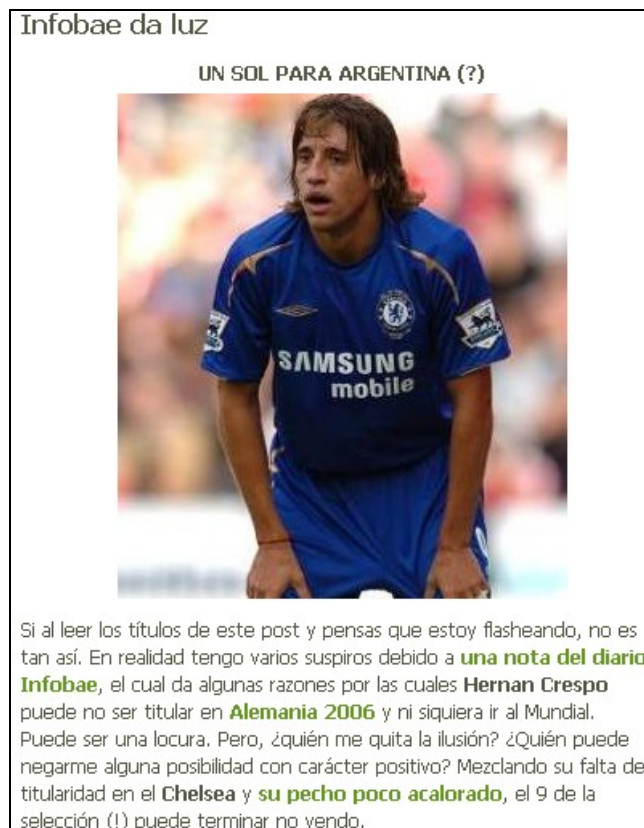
Infobae da luz

UN SOL PARA ARGENTINA (?)

SAMSUNG mobile

Si al leer los títulos de este post y pensas que estoy flasheando, no es tan así. En realidad tengo varios suspiros debido a **una nota del diario Infobae**, el cual da algunas razones por las cuales **Hernan Crespo** puede no ser titular en **Alemania 2006** y ni siquiera ir al Mundial. Puede ser una locura. Pero, ¿quién me quita la ilusión? ¿Quién puede negarme alguna posibilidad con carácter positivo? Mezclando su falta de titularidad en el **Chelsea** y **su pecho poco acalorado**, el 9 de la selección (!) puede terminar no yendo.